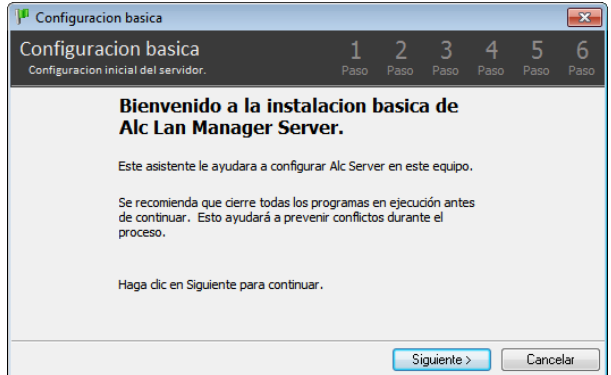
Configuracion basica

Configuracion basica
Configuracion inicial del servidor.

1 Paso 2 Paso 3 Paso 4 Paso 5 Paso 6 Paso

Bienvenido a la instalacion basica de Alc Lan Manager Server.

Este asistente le ayudara a configurar Alc Server en este equipo.

Se recomienda que cierre todas los programas en ejecución antes de continuar. Esto ayudará a prevenir conflictos durante el proceso.

Haga clic en Siguiente para continuar.

Siguiente > Cancelar